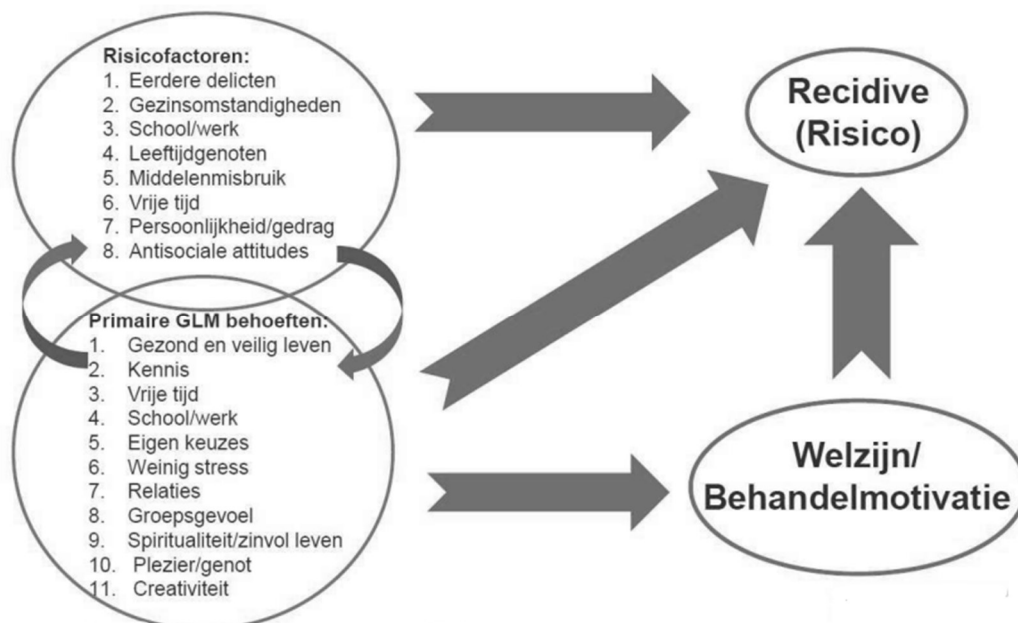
Risicofactoren:
1. Eerdere delicten
2. Gezinsomstandigheden
3. School/werk
4. Leeftijdgenoten
5. Middelenmisbruik
6. Vrije tijd
7. Persoonlijkheid/gedrag
8. Antisociale attitudes

Primaire GLM behoeften:
1. Gezond en veilig leven
2. Kennis
3. Vrije tijd
4. School/werk
5. Eigen keuzes
6. Weinig stress
7. Relaties
8. Groepsgevoel
9. Spiritualiteit/zinvol leven
10. Plezier/genot
11. Creativiteit

Recidive (Risico)

Welzijn/ Behandelmotivatie